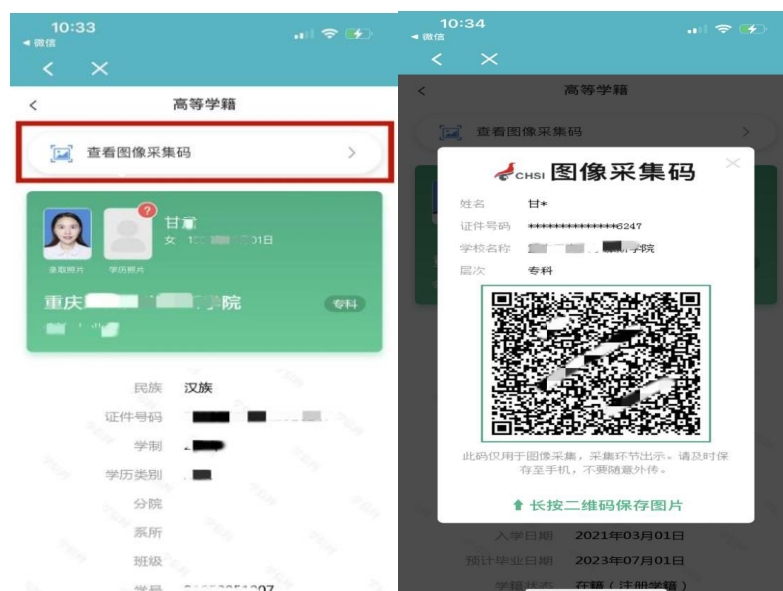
10:33
◂ 微信

高等学籍

查看图像采集码

甘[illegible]
女 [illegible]日
录取照片 学历照片
重庆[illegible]院
专科

民族 汉族
证件号码
学制
学历类别
分院
系所
班级
学号

10:34
◂ 微信

高等学籍

查看图像采集码

CHSI 图像采集码
姓名 甘*
证件号码 ***************6247
学校名称 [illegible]院
层次 专科

此码仅用于图像采集，采集环节出示。请及时保存至手机，不要随意外传。

⬆ 长按二维码保存图片

入学日期 2021年03月01日
预计毕业日期 2023年07月01日
学籍状态 在籍（注册学籍）